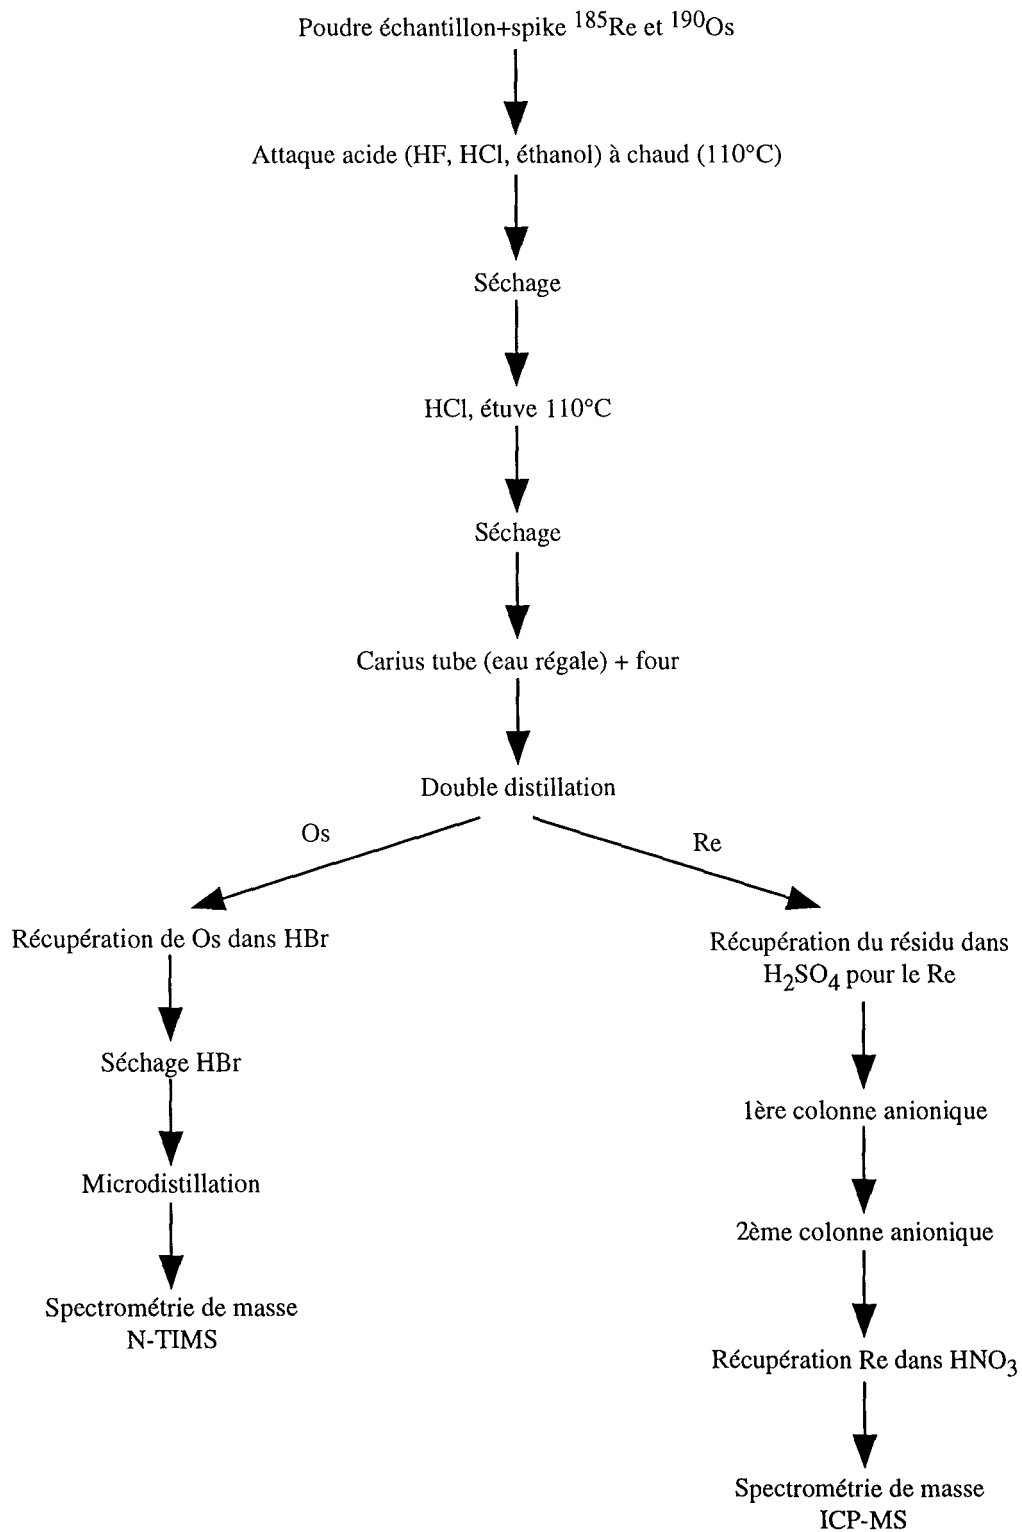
Poudre échantillon+spike $^{185}$Re et $^{190}$Os

Attaque acide (HF, HCl, éthanol) à chaud (110°C)

Séchage

HCl, étuve 110°C

Séchage

Carius tube (eau régale) + four

Double distillation

Os

Re

Récupération de Os dans HBr

Séchage HBr

Microdistillation

Spectrométrie de masse N-TIMS

Récupération du résidu dans $H_2SO_4$ pour le Re

1ère colonne anionique

2ème colonne anionique

Récupération Re dans $HNO_3$

Spectrométrie de masse ICP-MS